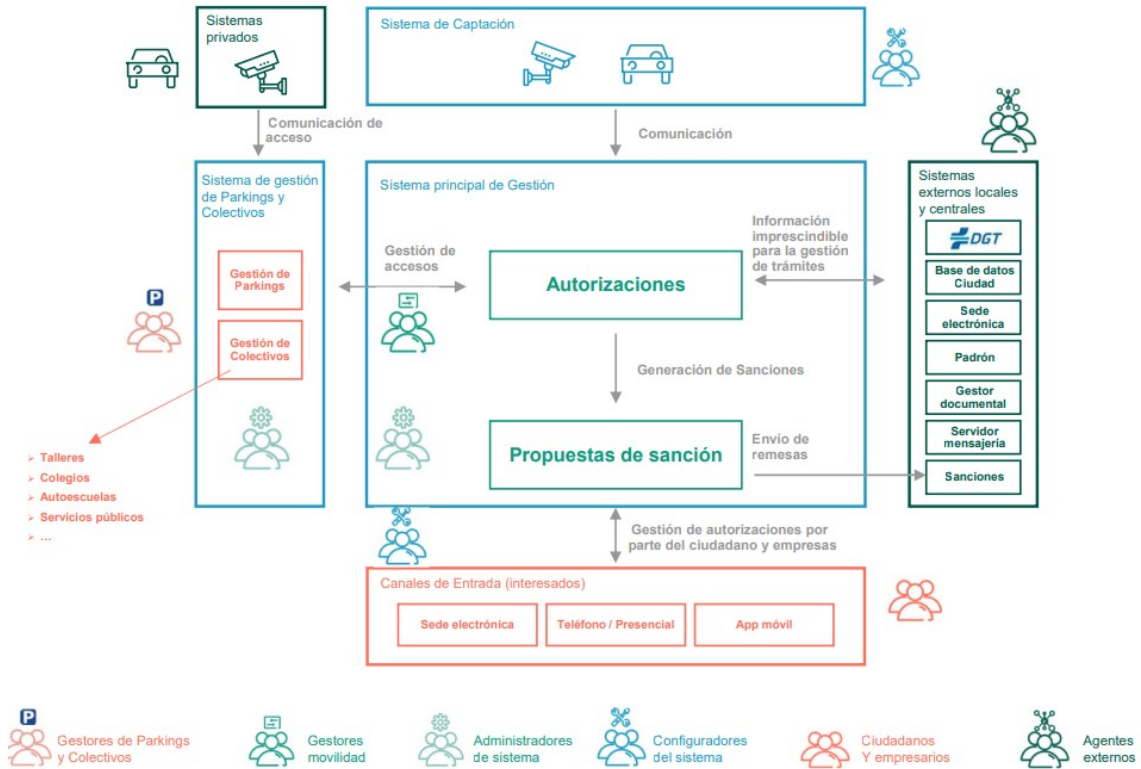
Sistemas privados

Sistema de Captación

Comunicación de acceso

Comunicación

Sistema de gestión de Parkings y Colectivos

Gestión de Parkings

Gestión de Colectivos

Sistema principal de Gestión

Gestión de accesos

Autorizaciones

Información imprescindible para la gestión de trámites

Generación de Sanciones

Propuestas de sanción

Envío de remesas

Sistemas externos locales y centrales

DGT

Base de datos Ciudad

Sede electrónica

Padrón

Gestor documental

Servidor mensajería

Sanciones

- Talleres
- Colegios
- Autoescuelas
- Servicios públicos
- ...

Gestión de autorizaciones por parte del ciudadano y empresas

Canales de Entrada (interesados)

Sede electrónica

Teléfono / Presencial

App móvil

P

Gestores de Parkings y Colectivos

Gestores movilidad

Administradores de sistema

Configuradores del sistema

Ciudadanos Y empresarios

Agentes externos